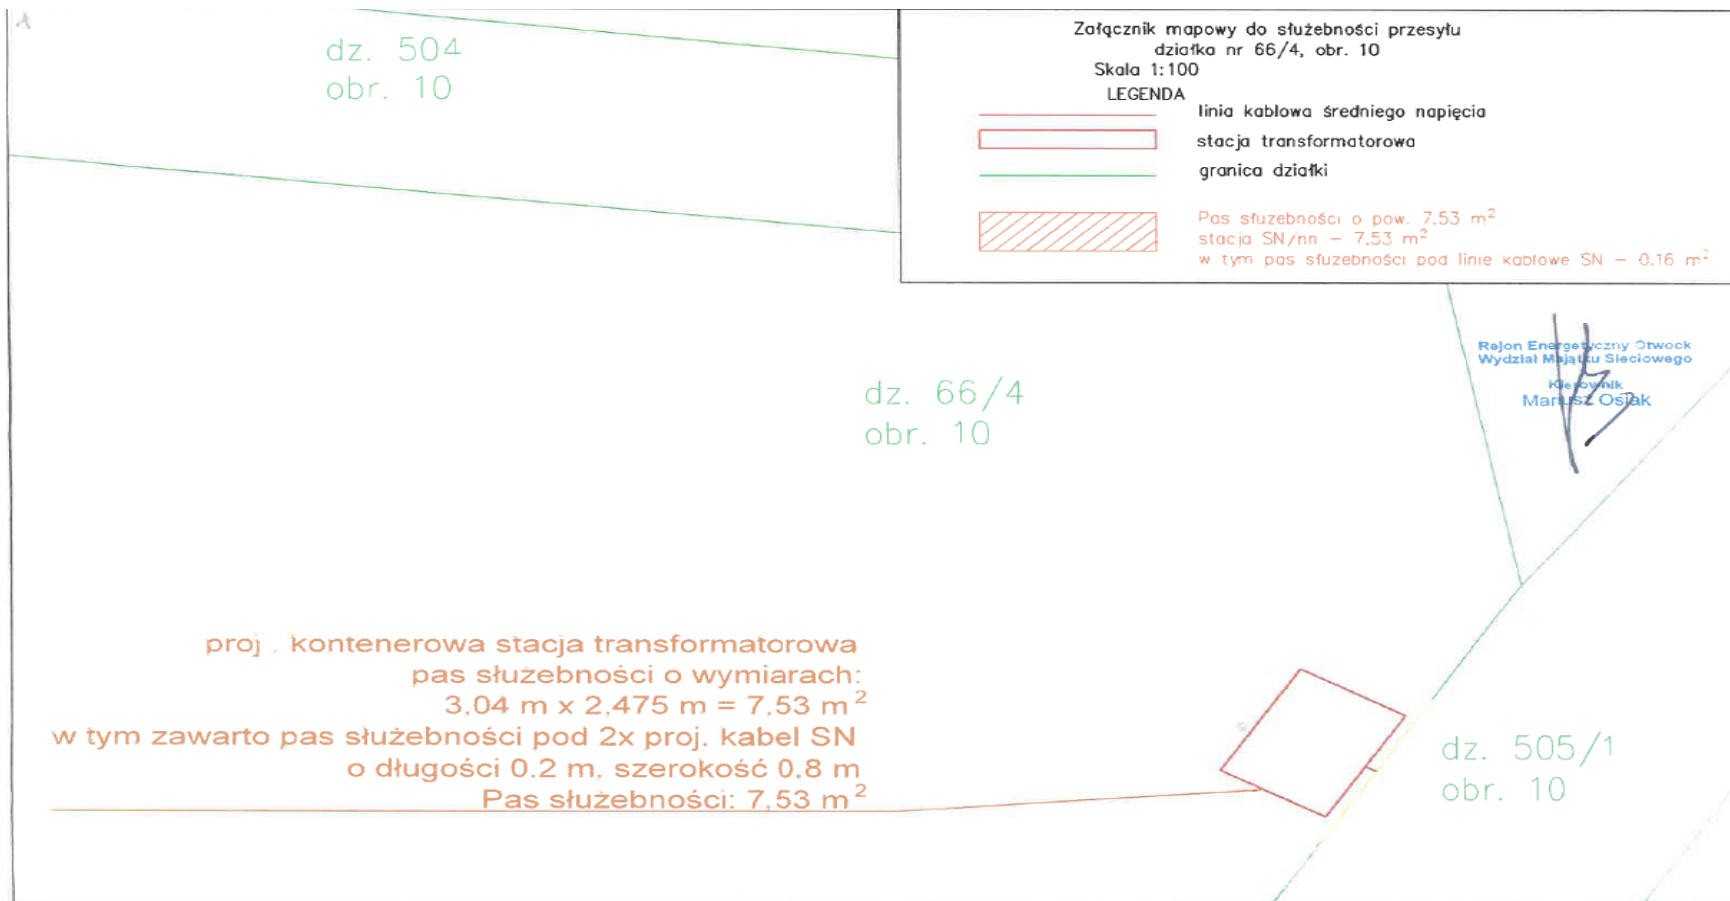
A

dz. 504
obr. 10

Załącznik mapowy do służebności przesyłu
działka nr 66/4, obr. 10
Skala 1:100
LEGENDA
linia kablowa średniego napięcia
stacja transformatorowa
granica działki
Pas służebności o pow. 7.53 $m^2$
stacja SN/nn – 7.53 $m^2$
w tym pas służebności pod linie kablowe SN – 0.16 $m^2$

Rejon Energetyczny Otwock
Wydział Majątku Sieciowego
Kierownik
Mariusz Osiak

dz. 66/4
obr. 10

proj . kontenerowa stacja transformatorowa
pas służebności o wymiarach:
3,04 m x 2,475 m = 7,53 $m^2$
w tym zawarto pas służebności pod 2x proj. kabel SN
o długości 0.2 m. szerokość 0,8 m
Pas służebności: 7,53 $m^2$

dz. 505/1
obr. 10